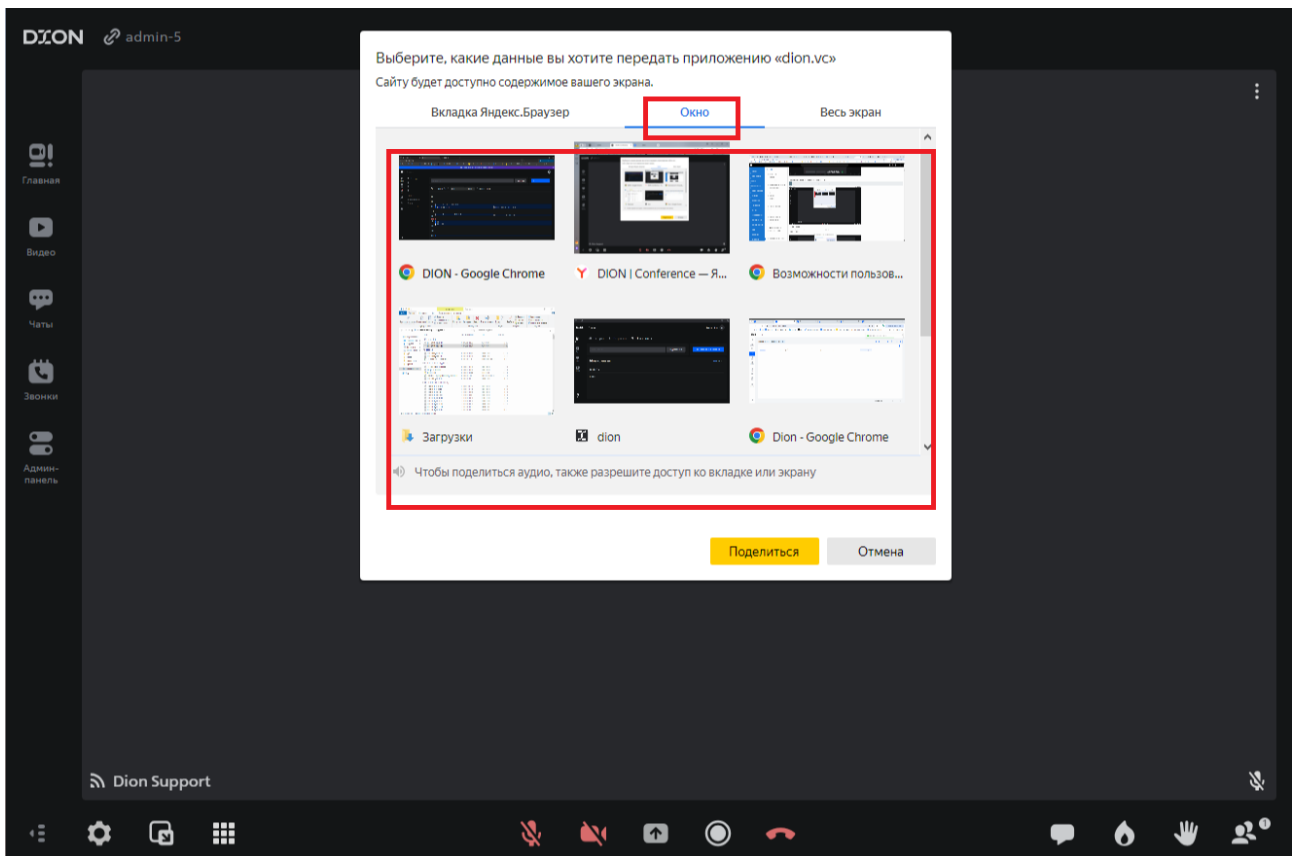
DION admin-5

Главная

Видео

Чаты

Звонки

Админ-панель

Выберите, какие данные вы хотите передать приложению «dion.vc»

Сайту будет доступно содержимое вашего экрана.

Вкладка Яндекс.Браузер

Окно

Весь экран

DION - Google Chrome

DION | Conference — Я...

Возможности пользов...

Загрузки

dion

Dion - Google Chrome

Чтобы поделиться аудио, также разрешите доступ ко вкладке или экрану

Поделиться

Отмена

Dion Support

1